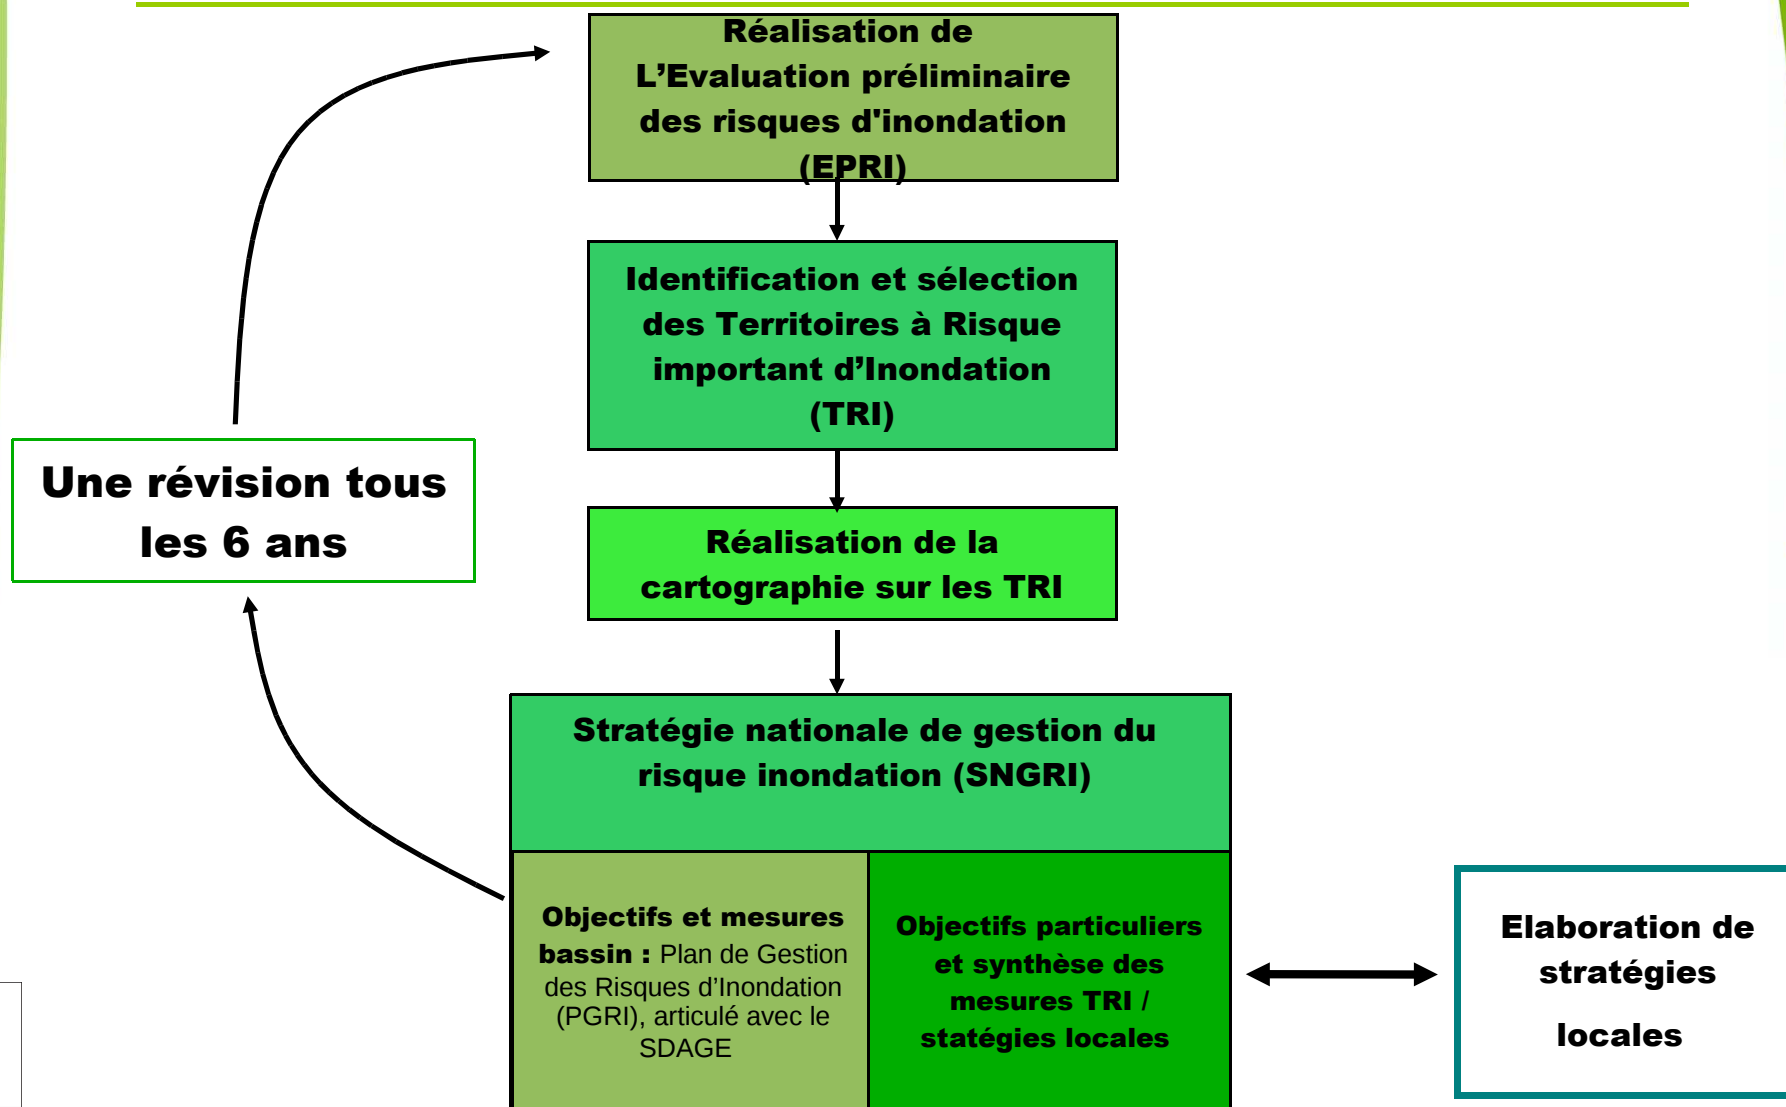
Réalisation de L’Evaluation préliminaire des risques d'inondation (EPRI)

Identification et sélection des Territoires à Risque important d’Inondation (TRI)

Réalisation de la cartographie sur les TRI

Stratégie nationale de gestion du risque inondation (SNGRI)

Objectifs et mesures bassin : Plan de Gestion des Risques d’Inondation (PGRI), articulé avec le SDAGE

Objectifs particuliers et synthèse des mesures TRI / statégies locales

Une révision tous les 6 ans

Elaboration de stratégies locales